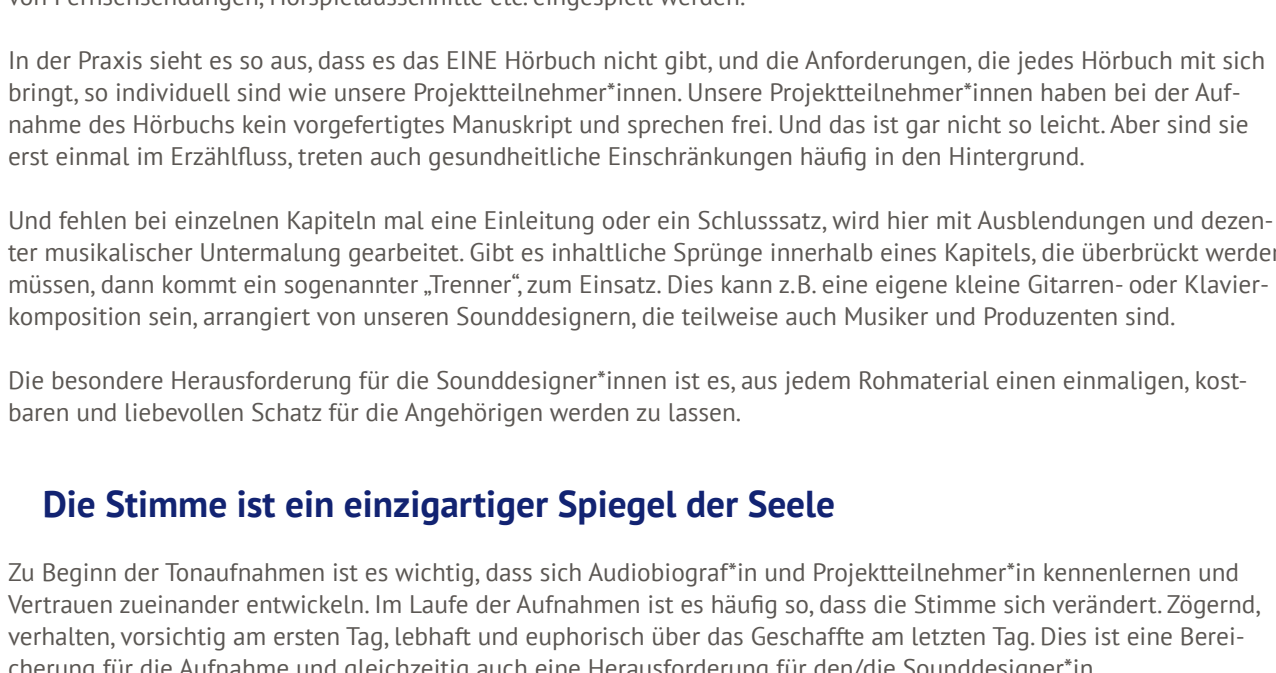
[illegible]

In der Praxis sieht es so aus, dass es das EINE Hörbuch nicht gibt, und die Anforderungen, die jedes Hörbuch mit sich bringt, so individuell sind wie unsere Projektteilnehmer*innen. Unsere Projektteilnehmer*innen haben bei der Aufnahme des Hörbuchs kein vorgefertigtes Manuskript und sprechen frei. Und das ist gar nicht so leicht. Aber sind sie erst einmal im Erzählfluss, treten auch gesundheitliche Einschränkungen häufig in den Hintergrund.

Und fehlen bei einzelnen Kapiteln mal eine Einleitung oder ein Schlusssatz, wird hier mit Ausblendungen und dezenter musikalischer Untermalung gearbeitet. Gibt es inhaltliche Sprünge innerhalb eines Kapitels, die überbrückt werden müssen, dann kommt ein sogenannter „Trenner", zum Einsatz. Dies kann z.B. eine eigene kleine Gitarren- oder Klavierkomposition sein, arrangiert von unseren Sounddesignern, die teilweise auch Musiker und Produzenten sind.

Die besondere Herausforderung für die Sounddesigner*innen ist es, aus jedem Rohmaterial einen einmaligen, kostbaren und liebevollen Schatz für die Angehörigen werden zu lassen.

Die Stimme ist ein einzigartiger Spiegel der Seele

Zu Beginn der Tonaufnahmen ist es wichtig, dass sich Audiobiograf*in und Projektteilnehmer*in kennenlernen und Vertrauen zueinander entwickeln. Im Laufe der Aufnahmen ist es häufig so, dass die Stimme sich verändert. Zögernd, verhalten, vorsichtig am ersten Tag, lebhaft und euphorisch über das Geschaffte am letzten Tag. Dies ist eine Bereicherung für die Aufnahme und gleichzeitig auch eine Herausforderung für den/die Sounddesigner*in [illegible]